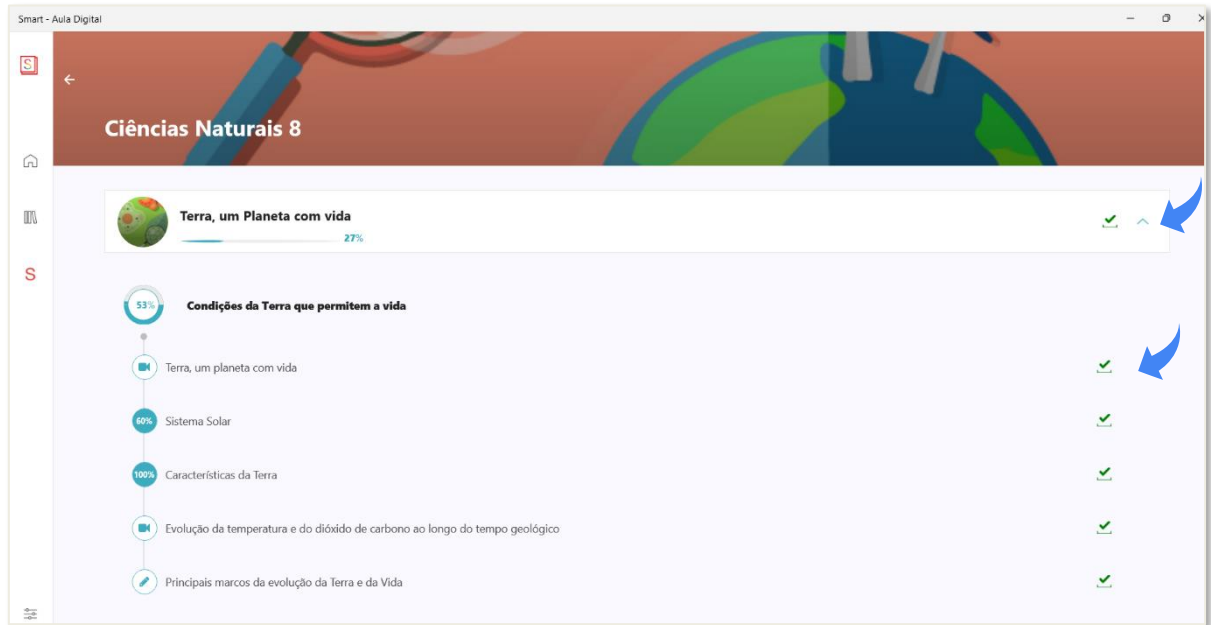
Smart - Aula Digital

S

Ciências Naturais 8

S

Terra, um Planeta com vida

27%

53%

Condições da Terra que permitem a vida

Terra, um planeta com vida

60%

Sistema Solar

100%

Características da Terra

Evolução da temperatura e do dióxido de carbono ao longo do tempo geológico

Principais marcos da evolução da Terra e da Vida